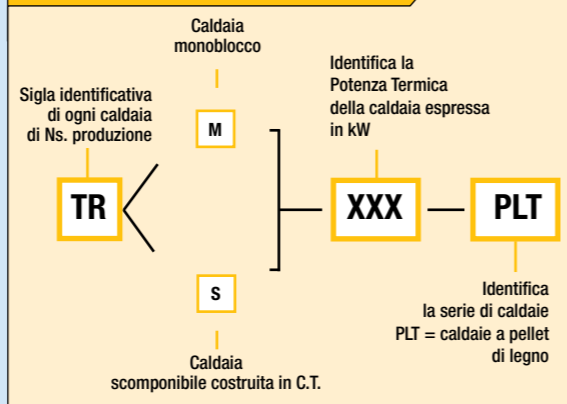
Caldaia monoblocco

Sigla identificativa di ogni caldaia di Ns. produzione

M

Identifica la Potenza Termica della caldaia espressa in kW

TR

XXX

PLT

S

Identifica la serie di caldaie PLT = caldaie a pellet di legno

Caldaia scomponibile costruita in C.T.